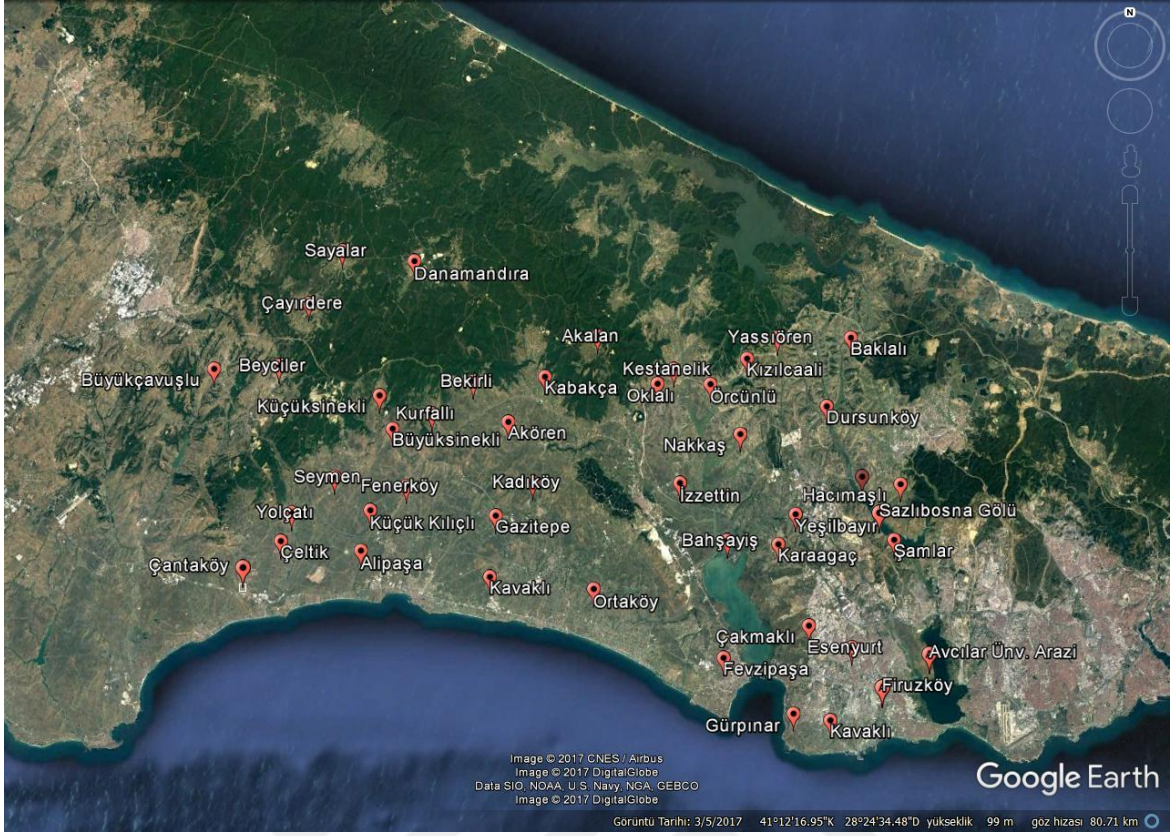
N

Sayalar
Danamandıra
Çayırdere
Akalan
Yassıören
Baklalı
Büyükçavuşlu
Beyciler
Bekirli
Kabakça
Kestanelik
Kızılcaali
Oklalı
Örcünlü
Küçüksinekli
Kurfallı
Dursunköy
Büyüksinekli
Akören
Nakkaş
Seymen
Fenerköy
Kadıköy
İzzettin
Hacımaşlı
Sazlıbosna Gölü
Yolçatı
Küçük Kılıçlı
Gazitepe
Yeşilbayır
Çeltik
Bahşayış
Karaagaç
Şamlar
Çantaköy
Alipaşa
Kavaklı
Ortaköy
Çakmaklı
Esenyurt
Avcılar Ünv. Arazi
Fevzipaşa
Firuzköy
Gürpınar
Kavaklı

Image © 2017 CNES / Airbus
Image © 2017 DigitalGlobe
Data SIO, NOAA, U.S. Navy, NGA, GEBCO
Image © 2017 DigitalGlobe

Google Earth

Görüntü Tarihi: 3/5/2017 41°12'16.95"K 28°24'34.48"D yükseklik 99 m göz hizası 80.71 km